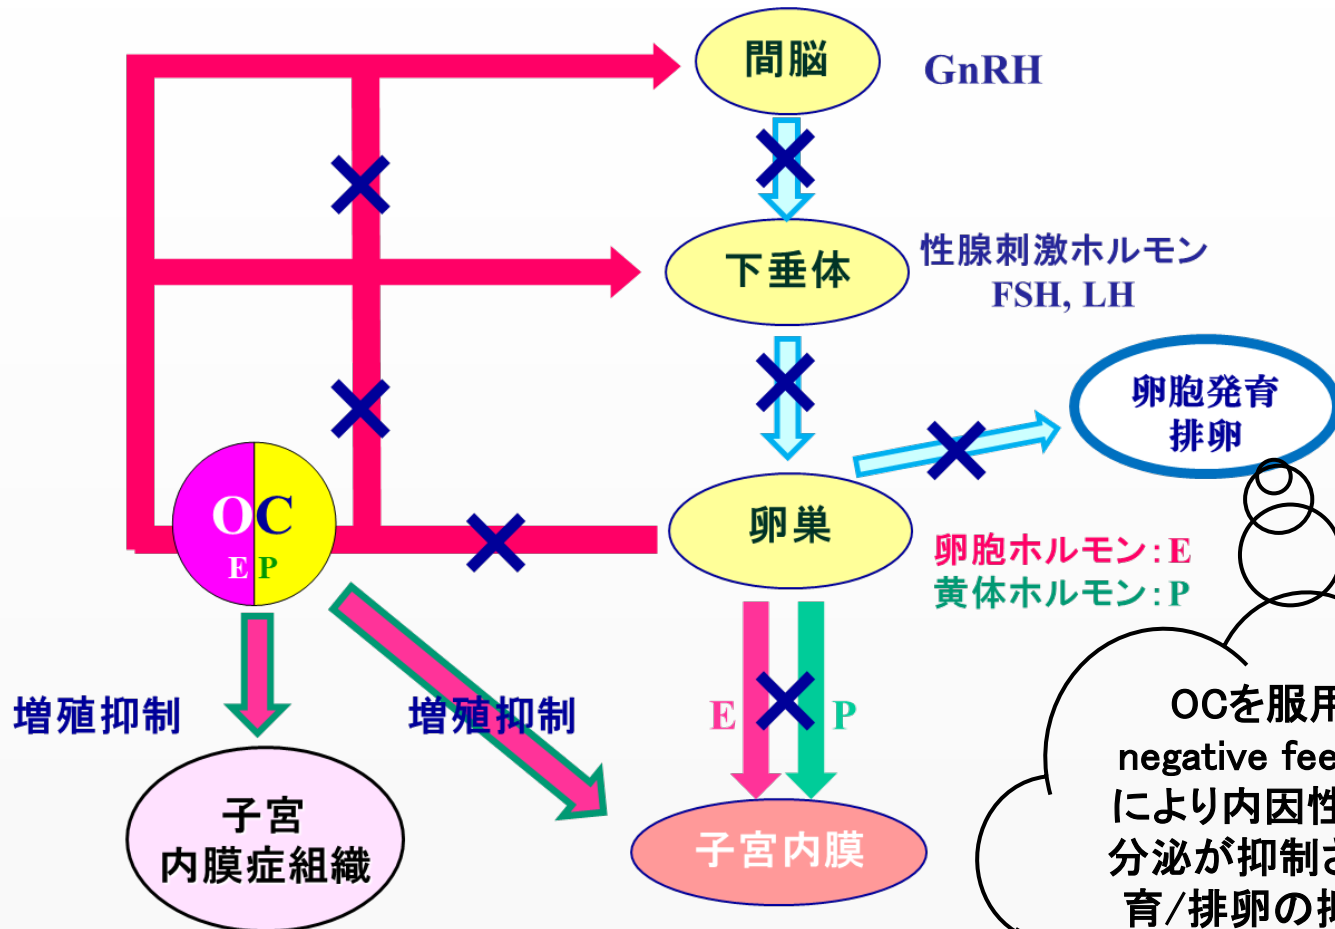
間脳

GnRH

下垂体

性腺刺激ホルモン
FSH, LH

卵胞発育
排卵

OC
E P

卵巣

卵胞ホルモン：E
黄体ホルモン：P

増殖抑制

増殖抑制

E

P

子宮
内膜症組織

子宮内膜

OCを服用
negative fee
により内因性
分泌が抑制さ
育/排卵の抑